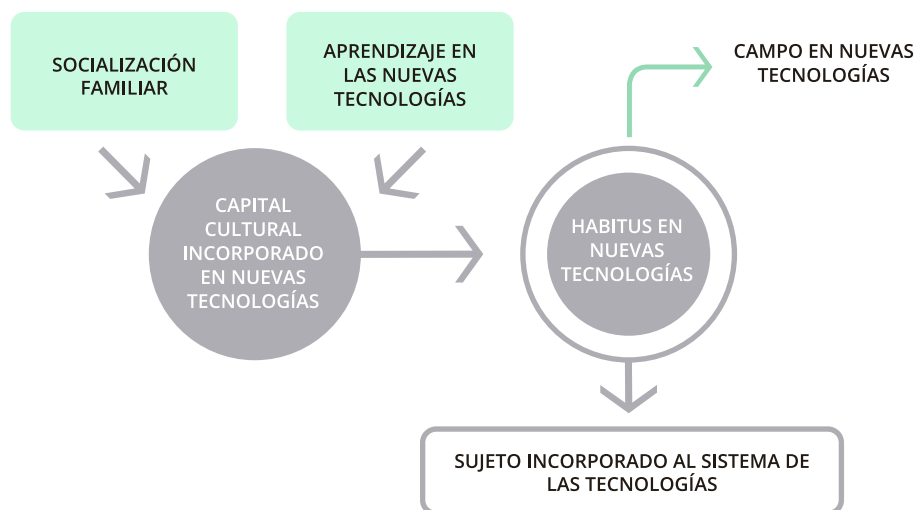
SOCIALIZACIÓN FAMILIAR

APRENDIZAJE EN LAS NUEVAS TECNOLOGÍAS

CAMPO EN NUEVAS TECNOLOGÍAS

CAPITAL CULTURAL INCORPORADO EN NUEVAS TECNOLOGÍAS

HABITUS EN NUEVAS TECNOLOGÍAS

SUJETO INCORPORADO AL SISTEMA DE LAS TECNOLOGÍAS